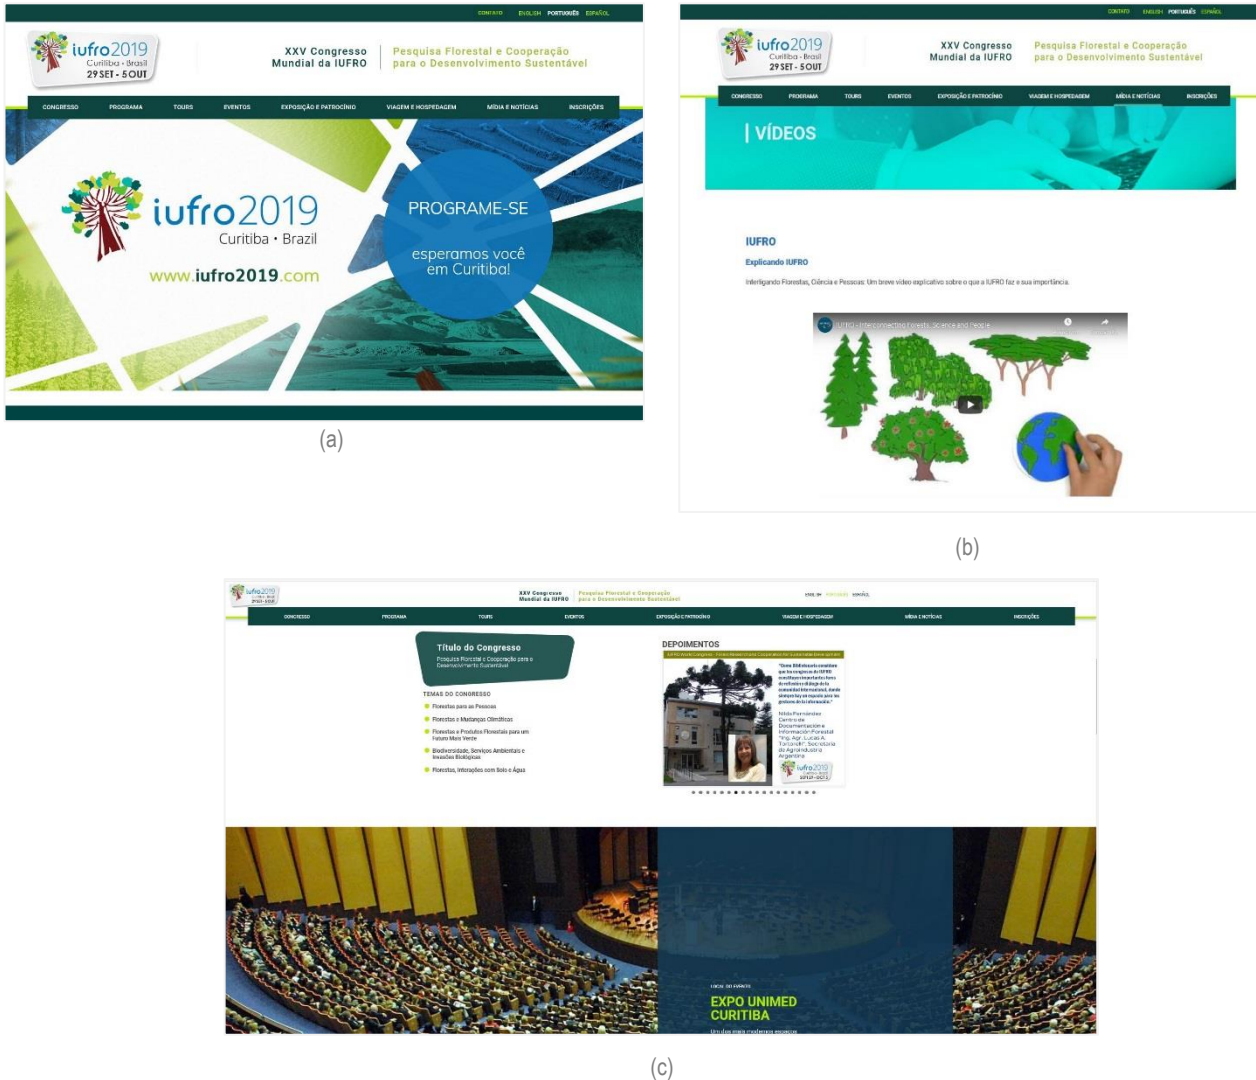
CONTATO ENGLISH PORTUGUÊS ESPAÑOL

iufro2019
Curitiba • Brasil
29 SET - 5 OUT

XXV Congresso Mundial da IUFRO

Pesquisa Florestal e Cooperação para o Desenvolvimento Sustentável

CONGRESSO PROGRAMA TOURS EVENTOS EXPOSIÇÃO E PATROCÍNIO VIAGEM E HOSPEDAGEM MÍDIA E NOTÍCIAS INSCRIÇÕES

iufro2019
Curitiba • Brazil
www.iufro2019.com

PROGRAME-SE

esperamos você em Curitiba!

(a)

CONTATO ENGLISH PORTUGUÊS ESPAÑOL

iufro2019
Curitiba • Brasil
29 SET - 5 OUT

XXV Congresso Mundial da IUFRO

Pesquisa Florestal e Cooperação para o Desenvolvimento Sustentável

CONGRESSO PROGRAMA TOURS EVENTOS EXPOSIÇÃO E PATROCÍNIO VIAGEM E HOSPEDAGEM MÍDIA E NOTÍCIAS INSCRIÇÕES

| VÍDEOS

IUFRO

Explicando IUFRO

Interligando Florestas, Ciência e Pessoas: Um breve vídeo explicativo sobre o que a IUFRO faz e sua importância.

IUFRO - Interconnecting Forests, Science and People

(b)

iufro2019

XXV Congresso Mundial da IUFRO

Pesquisa Florestal e Cooperação para o Desenvolvimento Sustentável

ENGLISH PORTUGUÊS ESPAÑOL

CONGRESSO PROGRAMA TOURS EVENTOS EXPOSIÇÃO E PATROCÍNIO VIAGEM E HOSPEDAGEM MÍDIA E NOTÍCIAS INSCRIÇÕES

Título do Congresso

Pesquisa Florestal e Cooperação para o Desenvolvimento Sustentável

TEMAS DO CONGRESSO

Florestas para as Pessoas

Florestas e Mudanças Climáticas

Florestas e Produtos Florestais para um Futuro Mais Verde

Biodiversidade, Serviços Ambientais e Invasões Biológicas

Florestas, Interações com Solo e Água

DEPOIMENTOS

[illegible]

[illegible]

Nilda Fernández
Centro de Documentación e Información Forestal "Ing. Agr. Lucas A. Tortorelli", Secretaría de Agroindustria Argentina

iufro2019

LOCAL DO EVENTO

EXPO UNIMED CURITIBA

Um dos mais modernos espaços

(c)